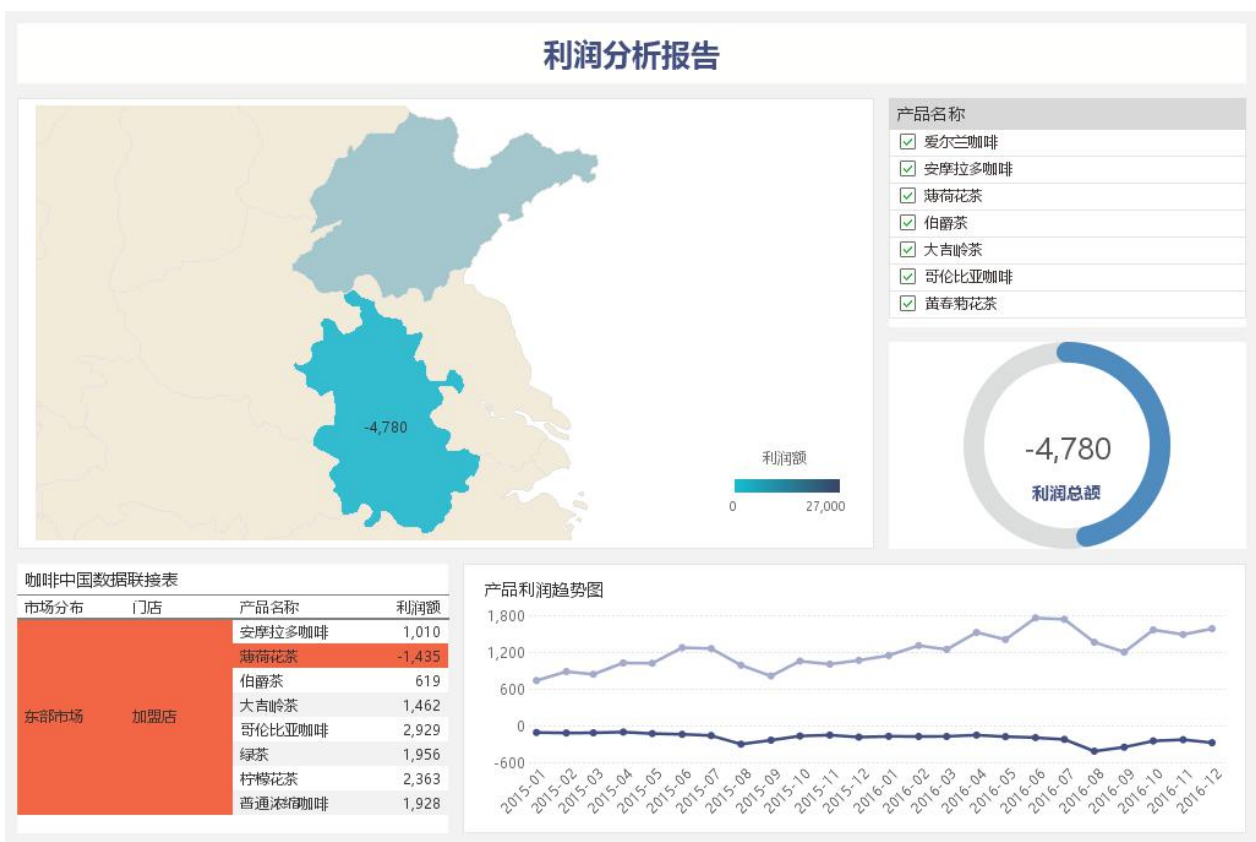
利润分析报告

-4,780

利润额

0 27,000

产品名称

爱尔兰咖啡

安摩拉多咖啡

薄荷花茶

伯爵茶

大吉岭茶

哥伦比亚咖啡

菌春菊花茶

-4,780

利润总额

咖啡中国数据联接表

| 市场分布 | 门店 | 产品名称 | 利润额 |
|---|---|---|---|
| 东部市场 | 加盟店 | 安摩拉多咖啡 | 1,010 |
| | | 薄荷花茶 | -1,435 |
| | | 伯爵茶 | 619 |
| | | 大吉岭茶 | 1,462 |
| | | 哥伦比亚咖啡 | 2,929 |
| | | 绿茶 | 1,956 |
| | | 柠檬花茶 | 2,363 |
| | | 普通浓缩咖啡 | 1,928 |

产品利润趋势图

1,800
1,200
600
0
-600

2015-01 2015-02 2015-03 2015-04 2015-05 2015-06 2015-07 2015-08 2015-09 2015-10 2015-11 2015-12 2016-01 2016-02 2016-03 2016-04 2016-05 2016-06 2016-07 2016-08 2016-09 2016-10 2016-11 2016-12